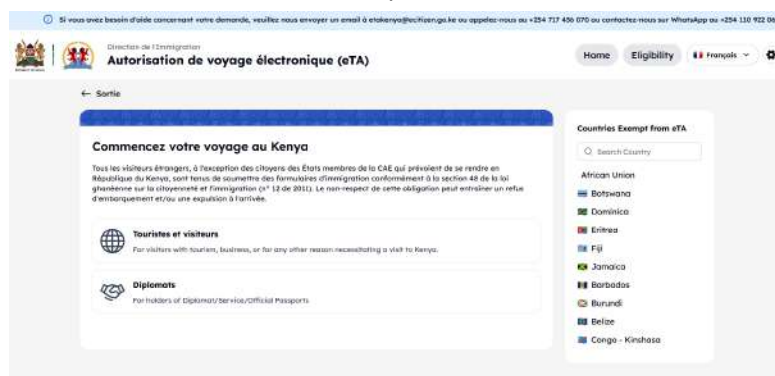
Si vous avez besoin d'aide concernant votre demande, veuillez nous envoyer un email à etakenya@ecitizen.go.ke ou appelez-nous au +254 717 456 070 ou contactez-nous sur WhatsApp au +254 110 922 06

Direction de l'Immigration
Autorisation de voyage électronique (eTA)

Home Eligibility Français

← Sortie

Commencez votre voyage au Kenya

Tous les visiteurs étrangers, à l'exception des citoyens des États membres de la CAE qui prévoient de se rendre en République du Kenya, sont tenus de soumettre des formulaires d'immigration conformément à la section 48 de la loi ghanéenne sur la citoyenneté et l'immigration (n° 12 de 2011). Le non-respect de cette obligation peut entraîner un refus d'embarquement et/ou une expulsion à l'arrivée.

Touristes et visiteurs
For visitors with tourism, business, or for any other reason necessitating a visit to Kenya.

Diplomats
For holders of Diplomat/Service/Official Passports

Countries Exempt from eTA
Search Country
African Union
Botswana
Dominica
Eritrea
Fiji
Jamaica
Barbados
Burundi
Belize
Congo - Kinshasa